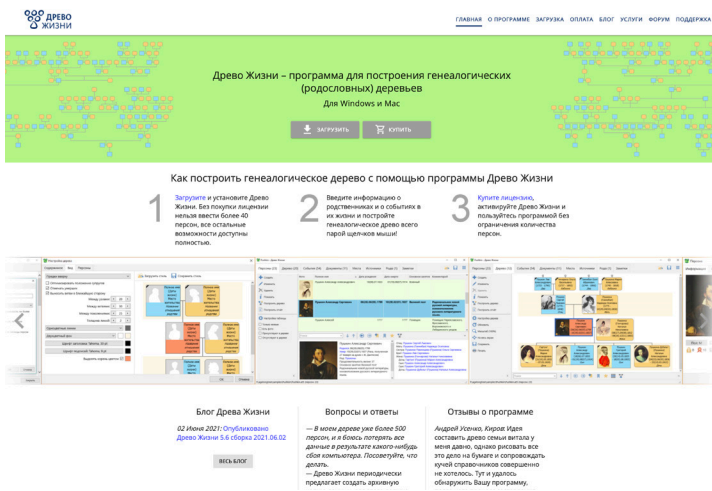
ДРЕВО ЖИЗНИ

ГЛАВНАЯ О ПРОГРАММЕ ЗАГРУЗКА ОПЛАТА БЛОГ УСЛУГИ ФОРУМ ПОДДЕРЖКА

Древо Жизни – программа для построения генеалогических (родословных) деревьев

Для Windows и Mac

ЗАГРУЗИТЬ КУПИТЬ

Как построить генеалогическое дерево с помощью программы Древо Жизни

1 Загрузите и установите Древо Жизни. Без покупки лицензии нельзя ввести более 40 персон, все остальные возможности доступны полностью.

2 Введите информацию о родственниках и о событиях в их жизни и постройте генеалогическое древо всего парой щелчков мыши!

3 Купите лицензию, активируйте Древо Жизни и пользуйтесь программой без ограничения количества персон.

Блог Древа Жизни

02 Июня 2021: Опубликовано Древо Жизни 5.6 сборка 2021.06.02

ВЕСЬ БЛОГ

Вопросы и ответы

— В моем дереве уже более 500 персон, и я боюсь потерять все данные в результате какого-нибудь сбоя компьютера. Посоветуйте, что делать.

— Древо Жизни периодически предлагает создать архивную

Отзывы о программе

Андрей Усенко, Киров Идея составить древо семьи витала у меня давно, однако рисовать все это дело на бумаге и сопровождать кучей справочников совершенно не хотелось. Тут и удалось обнаружить Вашу программу,